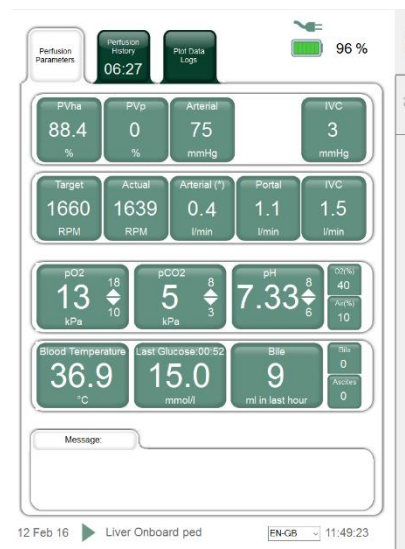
Perfusion Parameters

Perfusion History
06:27

Plot Data Logs

96 %

PVha
88.4
%

PVp
0
%

Arterial
75
mmHg

IVC
3
mmHg

Target
1660
RPM

Actual
1639
RPM

Arterial (*)
0.4
l/min

Portal
1.1
l/min

IVC
1.5
l/min

pO2
13
18
10
kPa

pCO2
5
8
3
kPa

pH
7.33
8
6

O2(%)
40

Air(%)
10

Blood Temperature
36.9
°C

Last Glucose:00:52
15.0
mmol/l

Bile
9
ml in last hour

Bile
0

Ascites
0

Message:

12 Feb 16
Liver Onboard ped
EN-GB
11:49:23